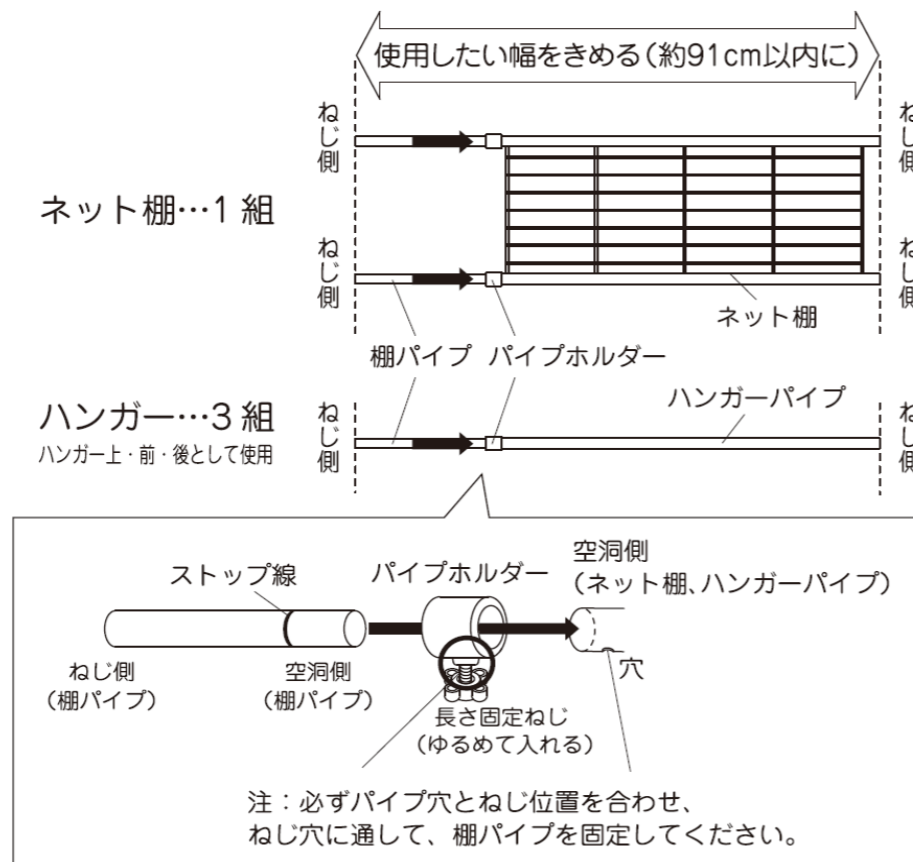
使用したい幅をきめる(約91cm以内に)

ねじ側

ネット棚…1組

ねじ側

ね し 側

ね し 側

ネット棚

棚パイプ パイプホルダー

ハンガー…3組
ハンガー上・前・後として使用

ねじ側

ハンガーパイプ

ね し 側

ストップ線

パイプホルダー

空洞側
(ネット棚、ハンガーパイプ)

ねじ側
(棚パイプ)

空洞側
(棚パイプ)

穴

長さ固定ねじ
(ゆるめて入れる)

注：必ずパイプ穴とねじ位置を合わせ、
ねじ穴に通して、棚パイプを固定してください。